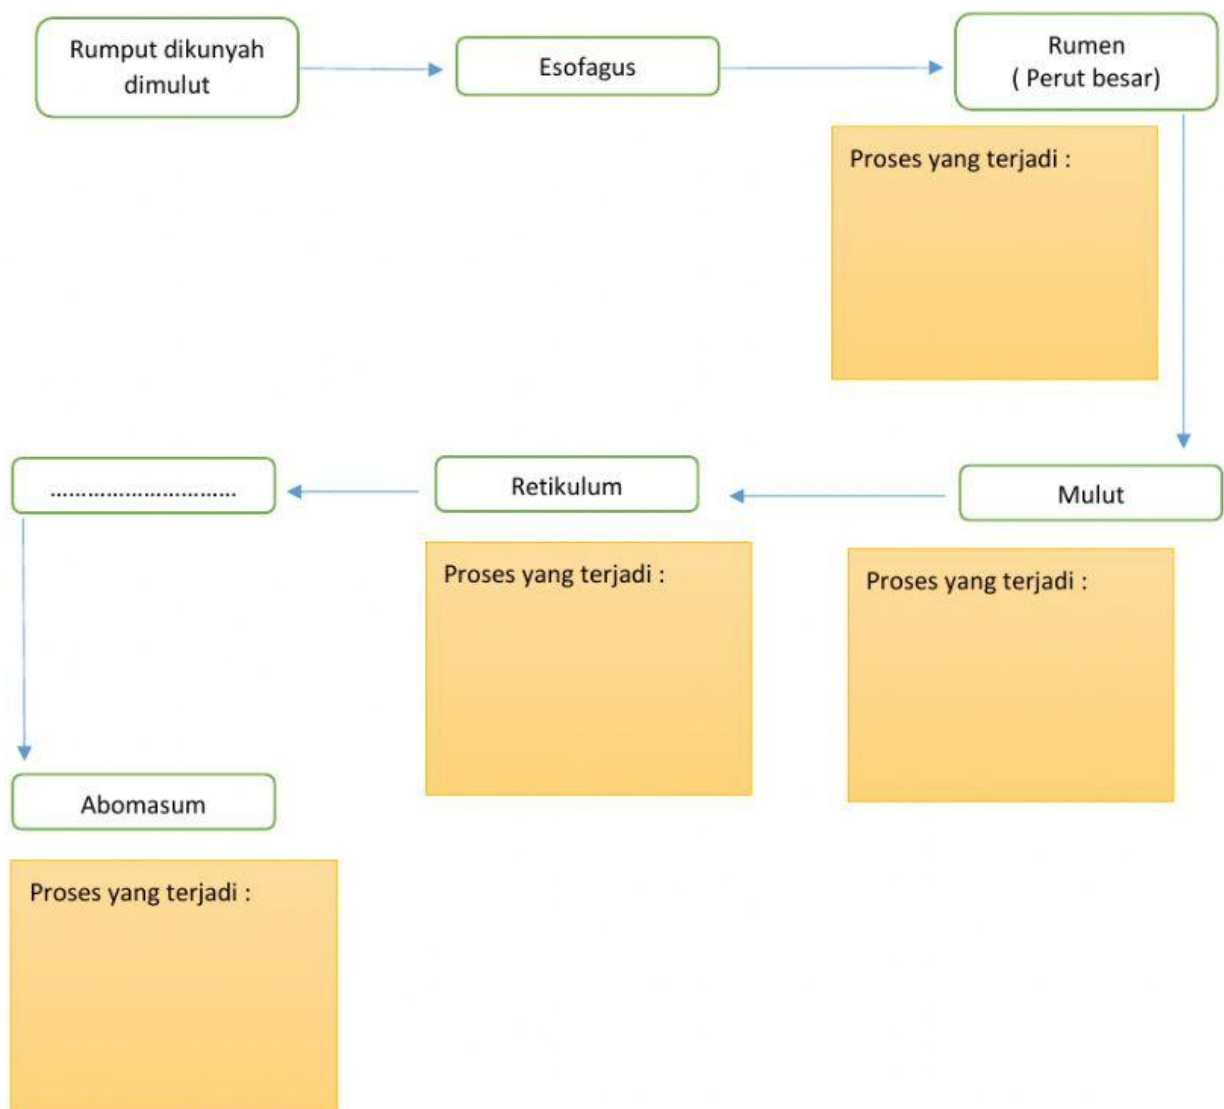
Rumput dikunyah dimulut

Esofagus

Rumen
( Perut besar)

Proses yang terjadi :

Mulut

Proses yang terjadi :

Retikulum

Proses yang terjadi :

............................

Abomasum

Proses yang terjadi :